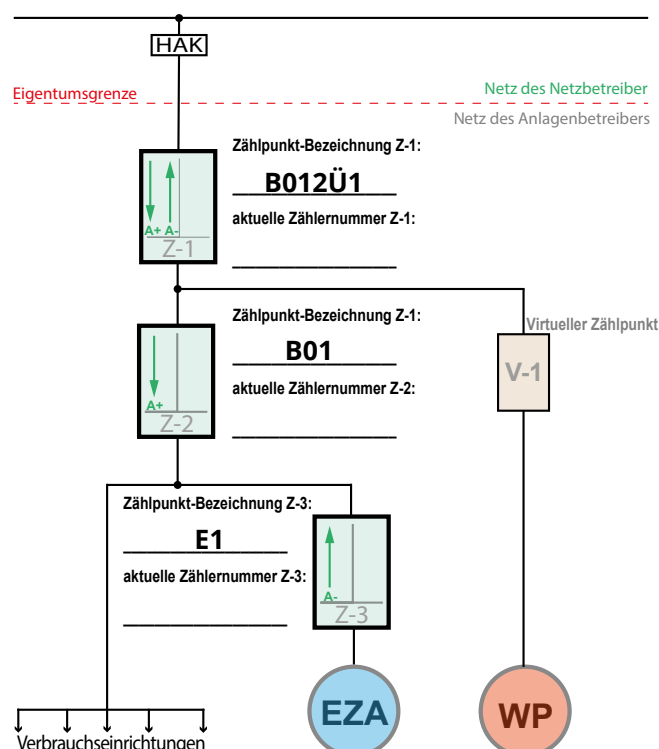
HAK

Eigentumsgrenze

Netz des Netzbetreiber

Netz des Anlagenbetreibers

Zählpunkt-Bezeichnung Z-1:

B012Ü1

aktuelle Zählernummer Z-1:

A+ A-

Z-1

Zählpunkt-Bezeichnung Z-1:

B01

aktuelle Zählernummer Z-2:

A+

Z-2

Virtueller Zählpunkt

V-1

Zählpunkt-Bezeichnung Z-3:

E1

aktuelle Zählernummer Z-3:

A-

Z-3

EZA

WP

Verbrauchseinrichtungen